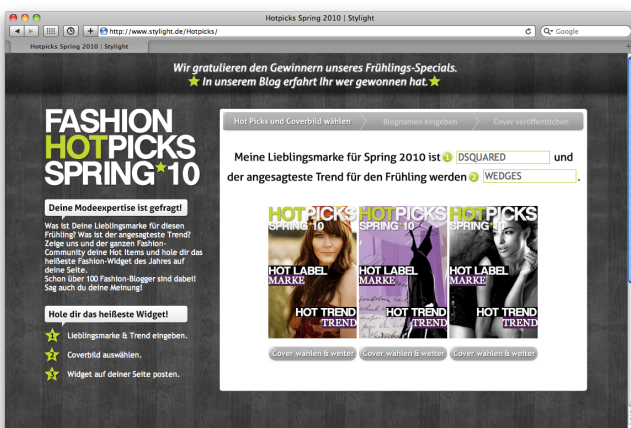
Hotpicks Spring 2010 | Stylight

http://www.stylight.de/Hotpicks/

Google

Hotpicks Spring 2010 | Stylight

Wir gratulieren den Gewinnern unseres Frühlings-Specials.
In unserem Blog erfahrt Ihr wer gewonnen hat.

FASHION HOTPICKS SPRING 10

Deine Modeexpertise ist gefragt!

Was ist Deine Lieblingsmarke für diesen Frühling? Was ist der angesagteste Trend? Zeige uns und der ganzen Fashion-Community deine Hot Items und hole dir das heißeste Fashion-Widget des Jahres auf deine Seite.
Schon über 100 Fashion-Blogger sind dabei! Sag auch du deine Meinung!

Hole dir das heißeste Widget!

1 Lieblingsmarke & Trend eingeben.
2 Coverbild auswählen.
3 Widget auf deiner Seite posten.

Hot Picks und Coverbild wählen | Blognamen eingeben | Cover veröffentlichen

Meine Lieblingsmarke für Spring 2010 ist 1 DSQUARED und der angesagteste Trend für den Frühling werden 2 WEDGES.

HOT PICKS SPRING 10
HOT LABEL MARKE
HOT TREND TREND

HOT PICKS SPRING 10
HOT LABEL MARKE
HOT TREND TREND

HOT PICKS SPRING 10
HOT LABEL MARKE
HOT TREND TREND

Cover wählen & weiter
Cover wählen & weiter
Cover wählen & weiter